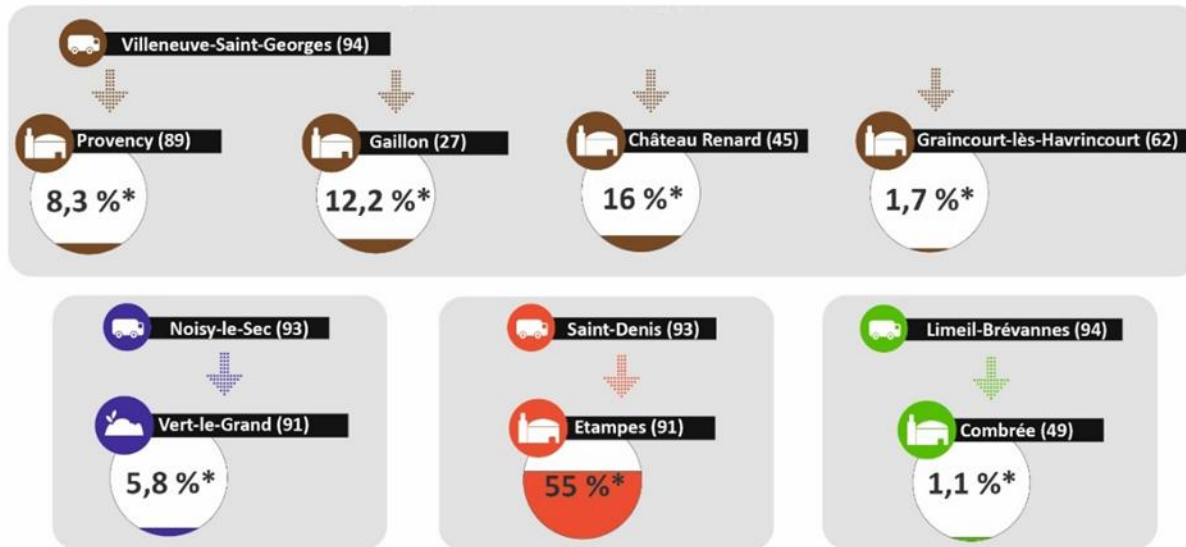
Villeneuve-Saint-Georges (94)

Provency (89)

8,3 %*

Gaillon (27)

12,2 %*

Château Renard (45)

16 %*

Graincourt-lès-Havrincourt (62)

1,7 %*

Noisy-le-Sec (93)

Vert-le-Grand (91)

5,8 %*

Saint-Denis (93)

Etampes (91)

55 %*

Limeil-Brévannes (94)

Combrée (49)

1,1 %*